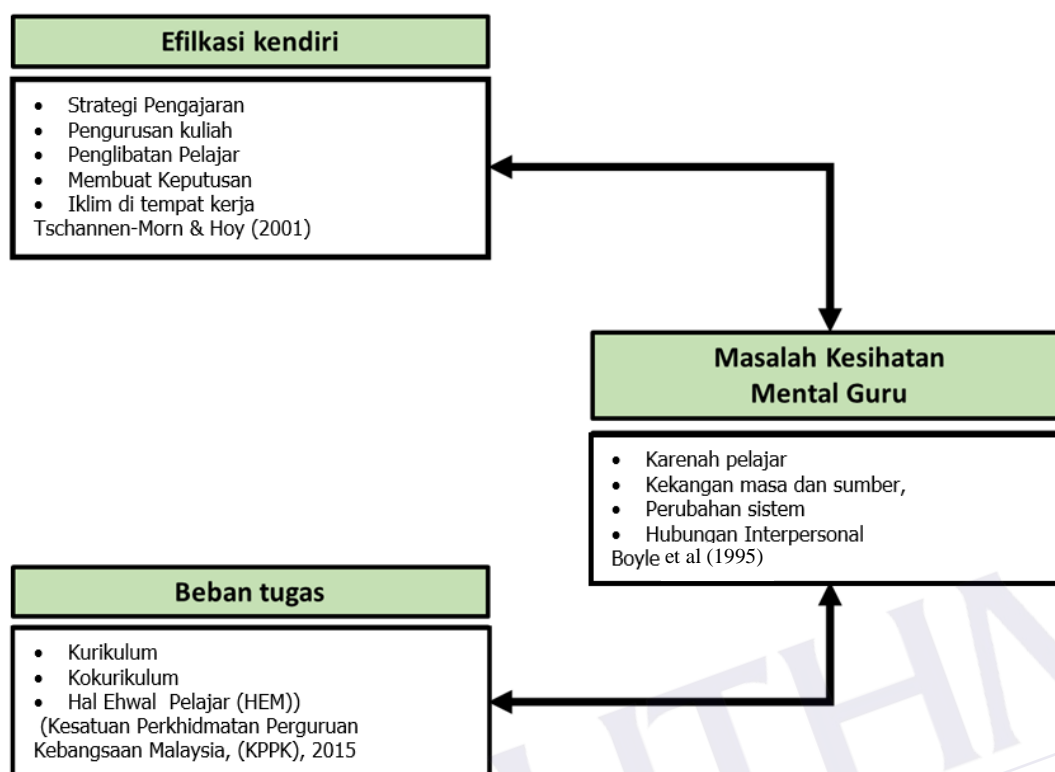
Efilkasi kendiri

- Strategi Pengajaran
- Pengurusan kuliah
- Penglibatan Pelajar
- Membuat Keputusan
- Iklim di tempat kerja

Tschannen-Morn & Hoy (2001)

Masalah Kesihatan Mental Guru

- Karenah pelajar
- Kekangan masa dan sumber,
- Perubahan sistem
- Hubungan Interpersonal

Boyle et al (1995)

Beban tugas

- Kurikulum
- Kokurikulum
- Hal Ehwal Pelajar (HEM))

(Kesatuan Perkhidmatan Perguruan Kebangsaan Malaysia, (KPPK), 2015

UTHM